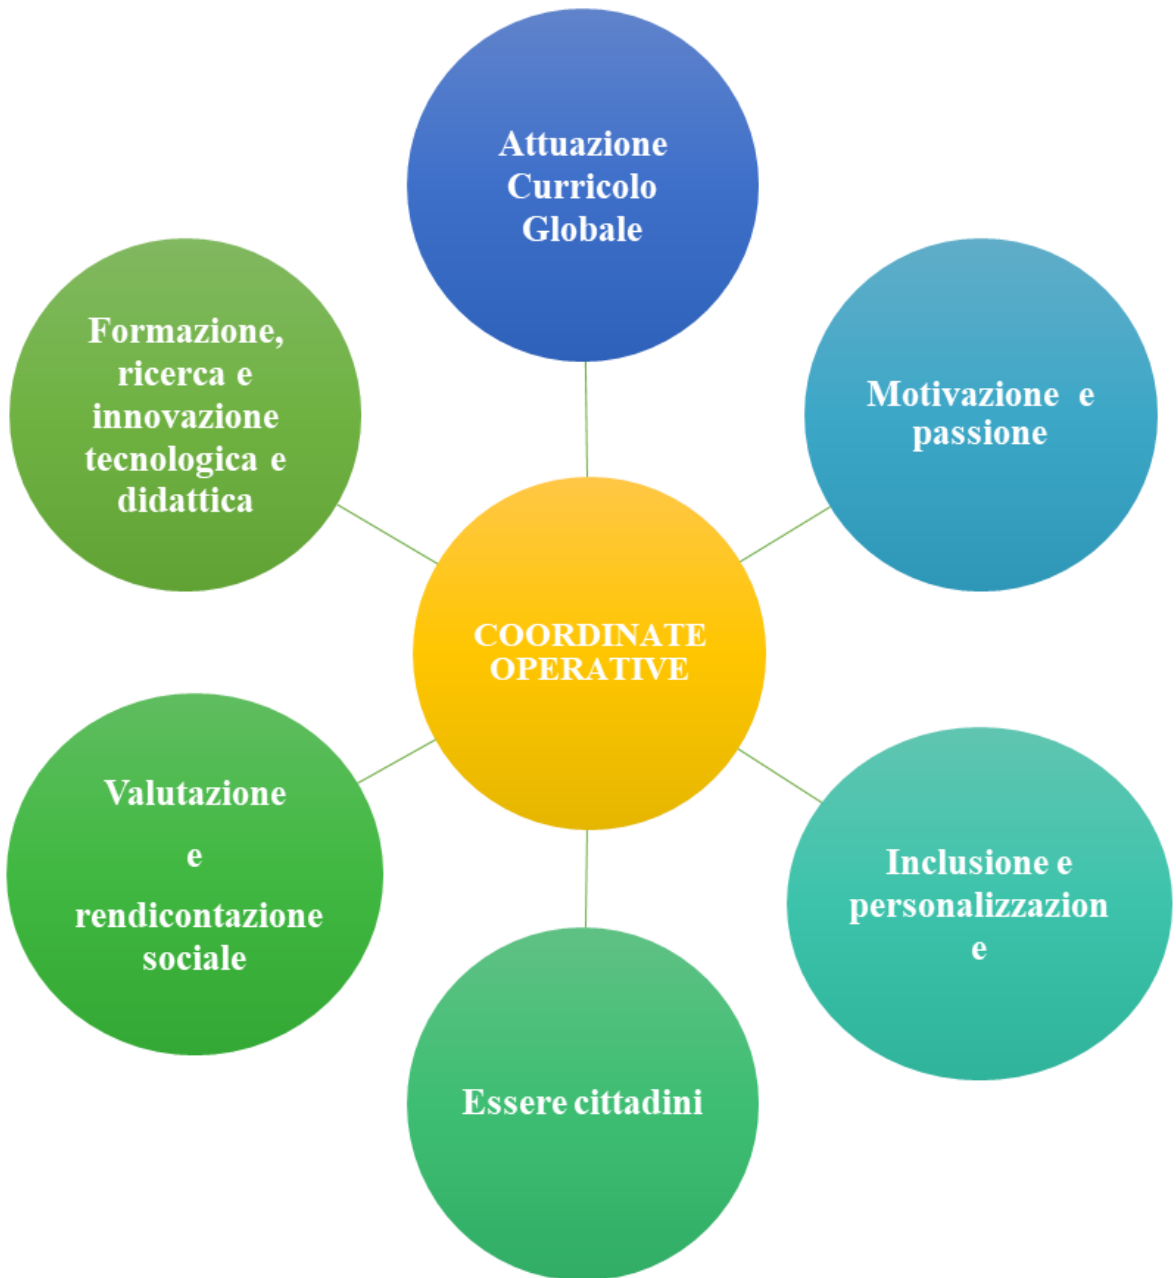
Attuazione Curricolo Globale

Motivazione e passione

Formazione, ricerca e innovazione tecnologica e didattica

COORDINATE OPERATIVE

Valutazione

e

rendicontazione sociale

Inclusione e personalizzazion e

Essere cittadini